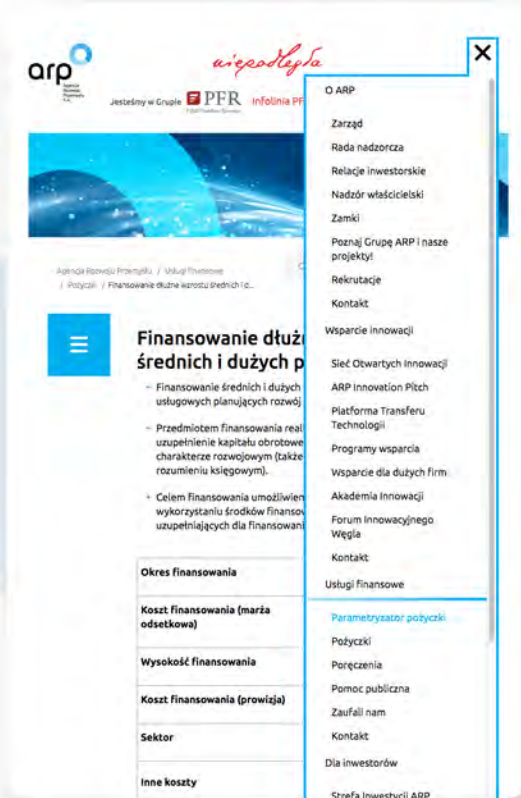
arp Agencja Rozwoju Przemysłu S.A.

niepodległa

Jesteśmy w Grupie PFR

Infolinia PF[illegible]

Agencja Rozwoju Przemysłu / Usługi finansowe / Pożyczki / Finansowanie dłużne wzrostu średnich i d...

Finansowanie dłuż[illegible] średnich i dużych p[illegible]

– Finansowanie średnich i dużych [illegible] usługowych planujących rozwój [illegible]

– Przedmiotem finansowania real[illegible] uzupełnienie kapitału obrotowe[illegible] charakterze rozwojowym (także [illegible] rozumieniu księgowym).

– Celem finansowania umożliwien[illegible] wykorzystaniu środków finansov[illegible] uzupełniających dla finansowani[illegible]

| Okres finansowania |
|---|
| Koszt finansowania (marża odsetkowa) |
| Wysokość finansowania |
| Koszt finansowania (prowizja) |
| Sektor |
| Inne koszty |

✕

O ARP

Zarząd

Rada nadzorcza

Relacje inwestorskie

Nadzór właścicielski

Zamki

Poznaj Grupę ARP i nasze projekty!

Rekrutacje

Kontakt

Wsparcie innowacji

Sieć Otwartych Innowacji

ARP Innovation Pitch

Platforma Transferu Technologii

Programy wsparcia

Wsparcie dla dużych firm

Akademia Innowacji

Forum Innowacyjnego Węgla

Kontakt

Usługi finansowe

Parametryzator pożyczki

Pożyczki

Poręczenia

Pomoc publiczna

Zaufali nam

Kontakt

Dla inwestorów

Strefa Inwestycji ARP